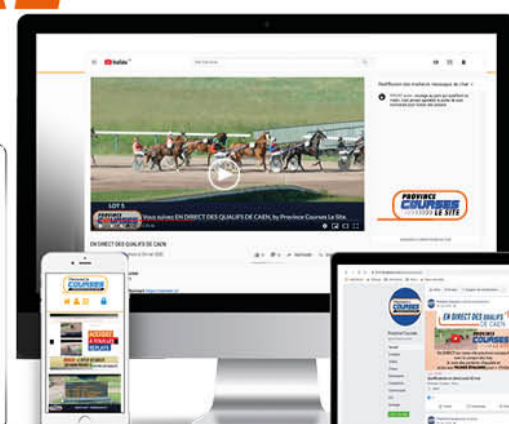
YouTube

Rediffusion des tradeurs classiques du chat

LOT 5

PROVINCE COURSES

Vous suivez EN DIRECT DES QUALIFS DE CAEN, by Province Courses Le Site.

PROVINCE COURSES LE SITE

EN DIRECT DES QUALIFS DE CAEN

PROVINCE COURSES

PROVINCE COURSES

EN DIRECT DES QUALIFS DE CAEN

Province Courses